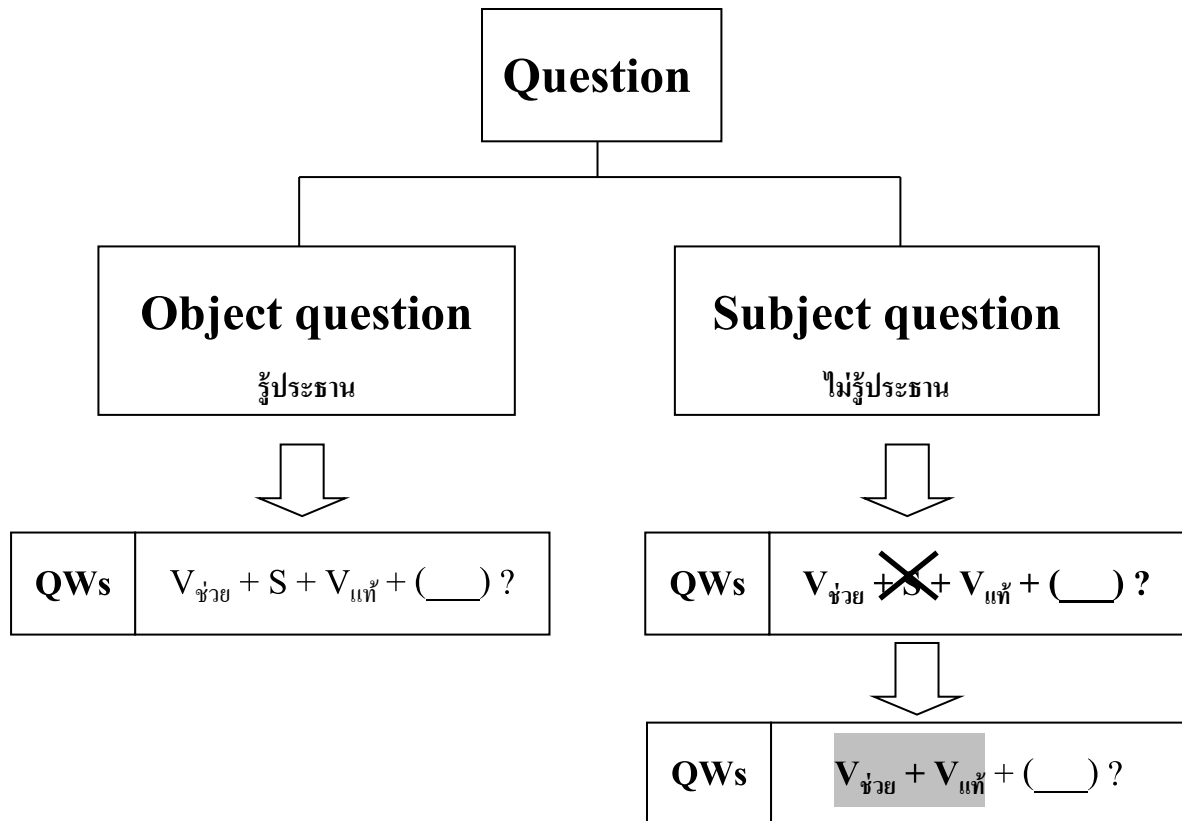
Question

Object question

รู้ประธาน

Subject question

ไม่รู้ประธาน

| QWs | $V_{ช่วย} + S + V_{แท้} + (\_\_\_)$ ? |
|---|---|

| QWs | $V_{ช่วย} + S + V_{แท้} + (\_\_\_)$ ? |
|---|---|

| QWs | $V_{ช่วย} + V_{แท้} + (\_\_\_)$ ? |
|---|---|